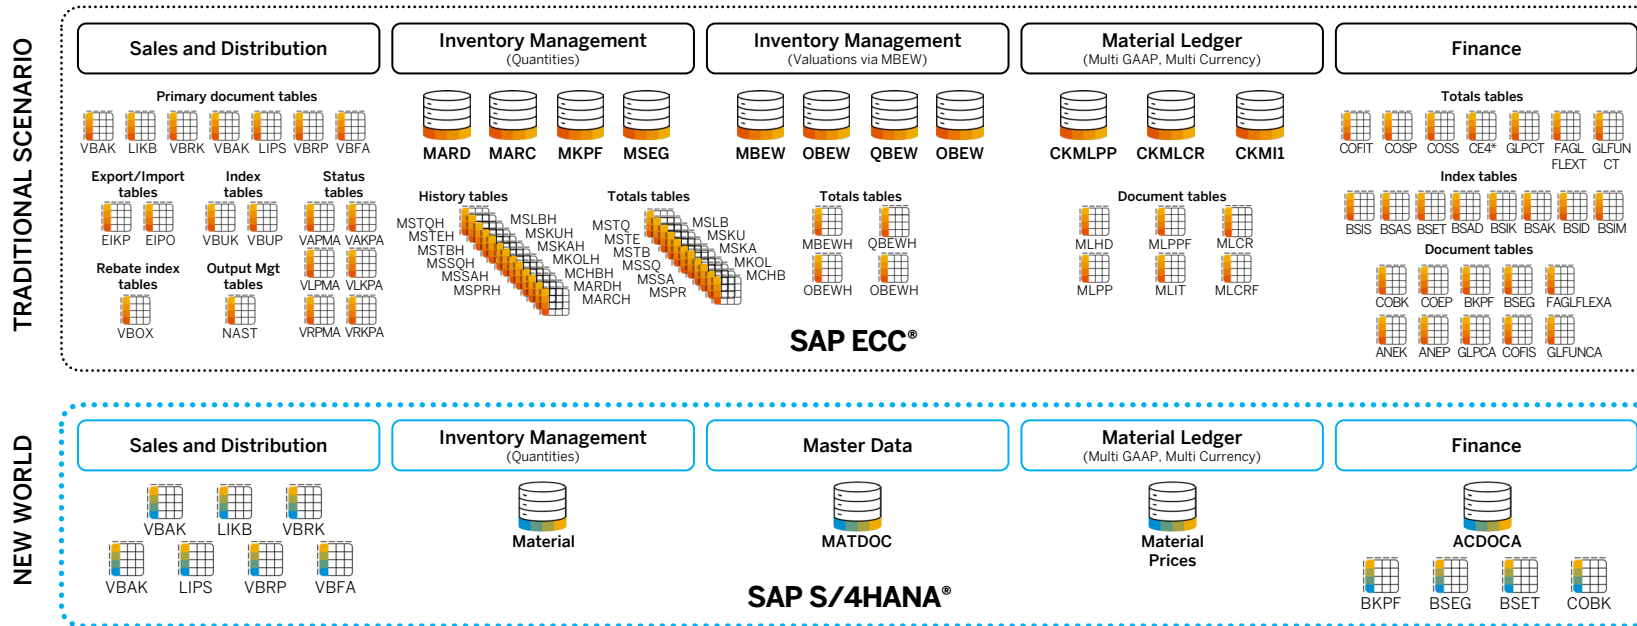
TRADITIONAL SCENARIO

Sales and Distribution

Inventory Management
(Quantities)

Inventory Management
(Valuations via MBEW)

Material Ledger
(Multi GAAP, Multi Currency)

Finance

Primary document tables
VBAK LIKB VBRK VBAK LIPS VBRP VBFA

Export/Import tables
EIKP EIPO

Index tables
VBUK VBUP

Status tables
VAPMA VAKPA
VLPMA VLKPA
VRPMA VRKPA

Rebate index tables
VBOX

Output Mgt tables
NAST

MARD MARC MKPF MSEG

History tables
MSTQH MSTEH MSTBH MSSQH MSSAH MSPRH MSLBH MSKUH MSKAH MKOLH MCHBH MARDH MARCH

Totals tables
MSTQ MSTE MSTB MSSQ MSSA MSPR MSLB MSKU MSKA MKOL MCHB

MBEW OBEW QBEW OBEW

Totals tables
MBEWH QBEWH
OBEWH OBEWH

CKMLPP CKMLCR CKMI1

Document tables
MLHD MLPPF MLCR
MLPP MLIT MLCRF

Totals tables
COFIT COSP COSS CE4* GLPCT FAGLFLEXT GLFUNCT

Index tables
BSIS BSAS BSET BSAD BSIK BSAK BSID BSIM

Document tables
COBK COEP BKPF BSEG FAGLFLEXA
ANEK ANEP GLPCA COFIS GLFUNCA

SAP ECC®

NEW WORLD

Sales and Distribution

Inventory Management
(Quantities)

Master Data

Material Ledger
(Multi GAAP, Multi Currency)

Finance

VBAK LIKB VBRK
VBAK LIPS VBRP VBFA

Material

MATDOC

Material Prices

ACDOCA
BKPF BSEG BSET COBK

SAP S/4HANA®